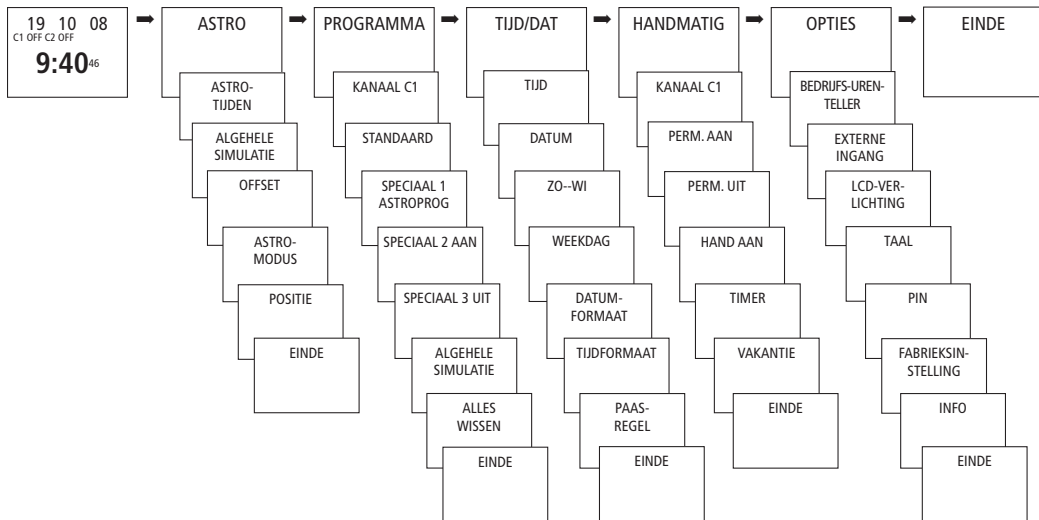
19 10 08
C1 OFF C2 OFF
9:40 46

ASTRO
ASTRO-TIJDEN
ALGEHELE SIMULATIE
OFFSET
ASTRO-MODUS
POSITIE
EINDE

PROGRAMMA
KANAAL C1
STANDAARD
SPECIAAL 1 ASTROPROG
SPECIAAL 2 AAN
SPECIAAL 3 UIT
ALGEHELE SIMULATIE
ALLES WISSEN
EINDE

TIJD/DAT
TIJD
DATUM
ZO--WI
WEEKDAG
DATUM-FORMAAT
TIJDFORMAAT
PAAS-REGEL
EINDE

HANDMATIG
KANAAL C1
PERM. AAN
PERM. UIT
HAND AAN
TIMER
VAKANTIE
EINDE

OPTIES
BEDRIJFS-UREN-TELLER
EXTERNE INGANG
LCD-VERLICHTING
TAAL
PIN
FABRIEKSIN-STELLING
INFO
EINDE

EINDE